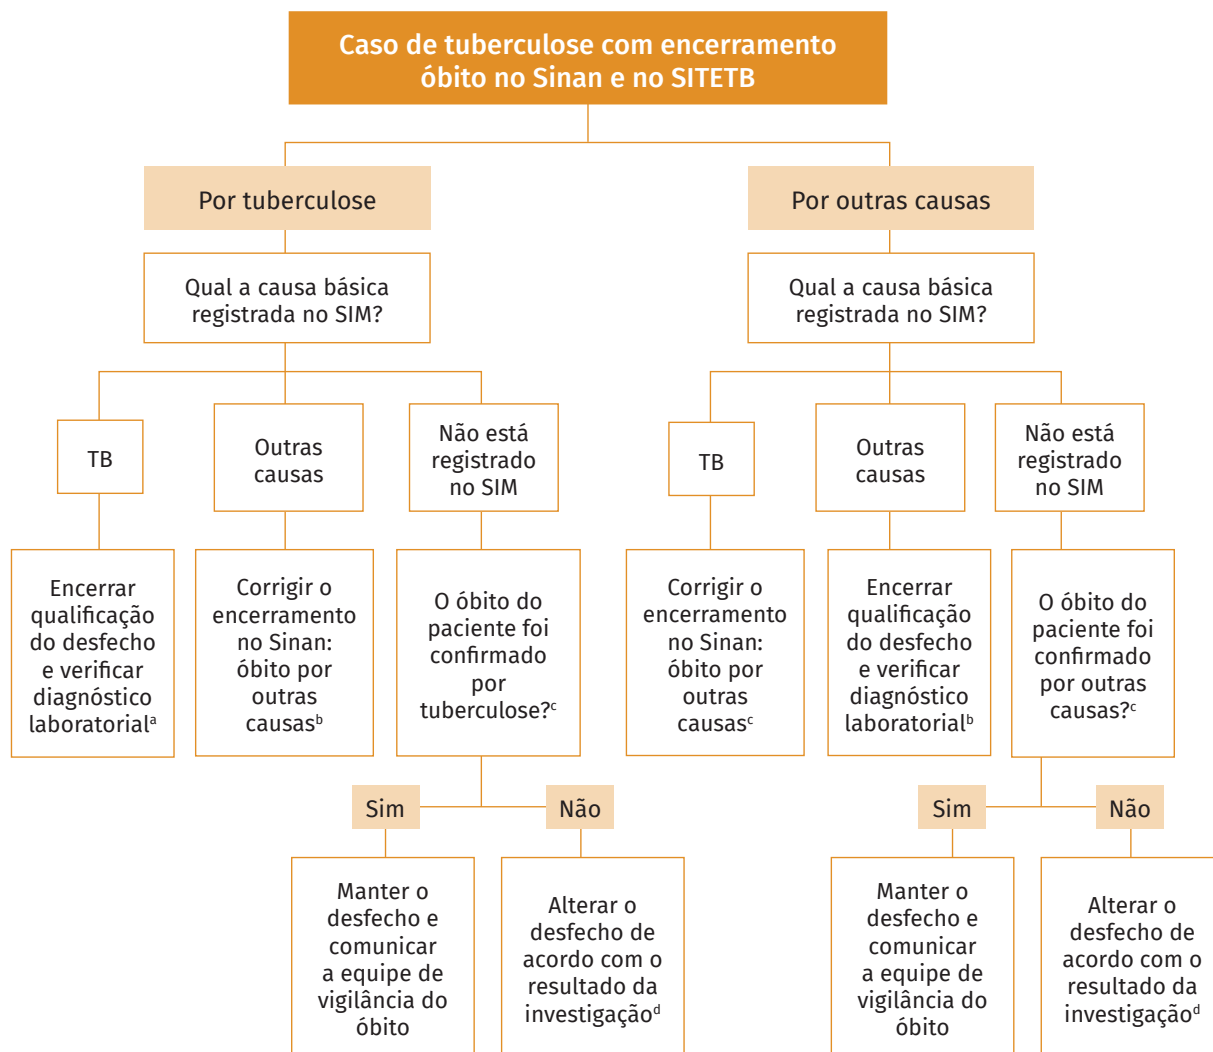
Caso de tuberculose com encerramento óbito no Sinan e no SITETB

Por tuberculose

Qual a causa básica registrada no SIM?

TB

Encerrar qualificação do desfecho e verificar diagnóstico laboratorial$^{a}$

Outras causas

Corrigir o encerramento no Sinan: óbito por outras causas$^{b}$

Não está registrado no SIM

O óbito do paciente foi confirmado por tuberculose?$^{c}$

Sim

Manter o desfecho e comunicar a equipe de vigilância do óbito

Não

Alterar o desfecho de acordo com o resultado da investigação$^{d}$

Por outras causas

Qual a causa básica registrada no SIM?

TB

Corrigir o encerramento no Sinan: óbito por outras causas$^{c}$

Outras causas

Encerrar qualificação do desfecho e verificar diagnóstico laboratorial$^{b}$

Não está registrado no SIM

O óbito do paciente foi confirmado por outras causas?$^{c}$

Sim

Manter o desfecho e comunicar a equipe de vigilância do óbito

Não

Alterar o desfecho de acordo com o resultado da investigação$^{d}$